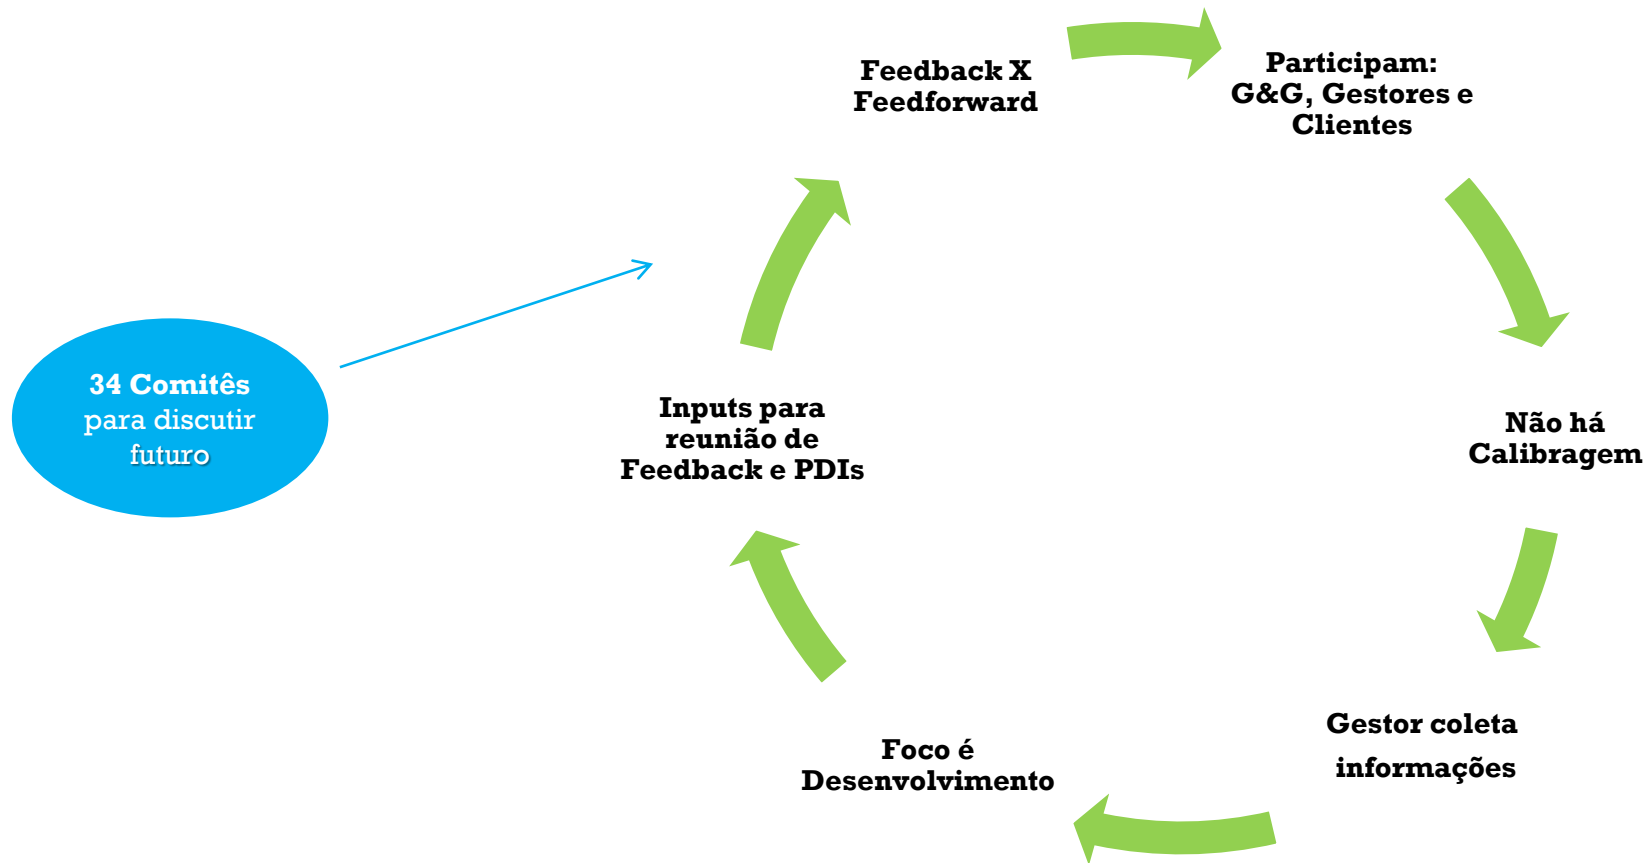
Feedback X Feedforward

Participam: G&G, Gestores e Clientes

Não há Calibragem

Gestor coleta informações

Foco é Desenvolvimento

Inputs para reunião de Feedback e PDIs

34 Comitês para discutir futuro